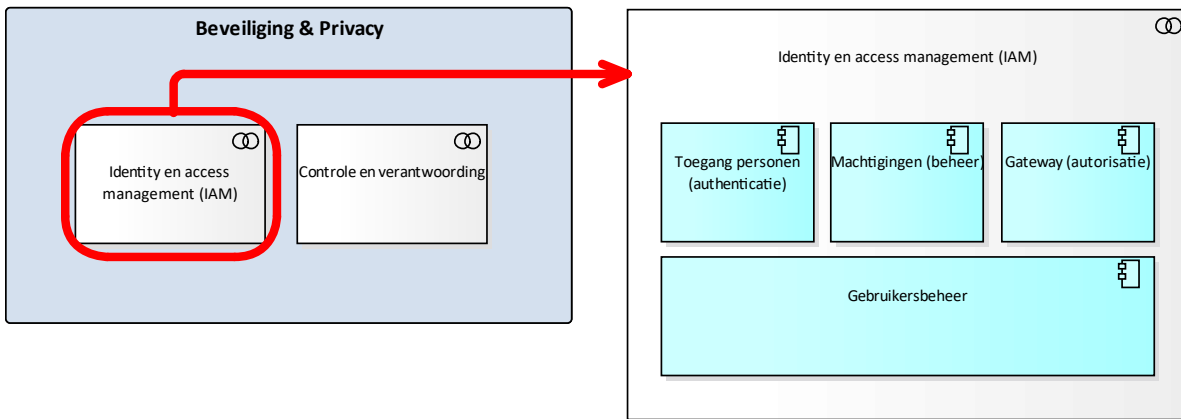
Beveiliging & Privacy

Identity en access management (IAM)

Controle en verantwoording

Identity en access management (IAM)

Toegang personen (authenticatie)

Machtigingen (beheer)

Gateway (autorisatie)

Gebruikersbeheer